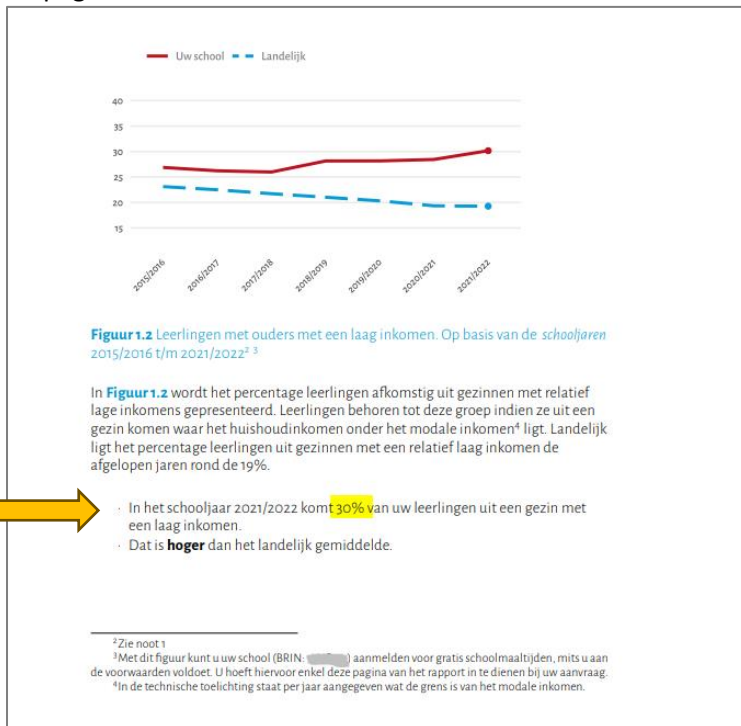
Uw school Landelijk

40
35
30
25
20
15

2015/2016 2016/2017 2017/2018 2018/2019 2019/2020 2020/2021 2021/2022

**Figuur 1.2** Leerlingen met ouders met een laag inkomen. Op basis van de *schooljaren* 2015/2016 t/m 2021/2022² ³

In **Figuur 1.2** wordt het percentage leerlingen afkomstig uit gezinnen met relatief lage inkomens gepresenteerd. Leerlingen behoren tot deze groep indien ze uit een gezin komen waar het huishoudinkomen onder het modale inkomen⁴ ligt. Landelijk ligt het percentage leerlingen uit gezinnen met een relatief laag inkomen de afgelopen jaren rond de 19%.

· In het schooljaar 2021/2022 komt 30% van uw leerlingen uit een gezin met een laag inkomen.
· Dat is **hoger** dan het landelijk gemiddelde.

²Zie noot 1
³Met dit figuur kunt u uw school (BRIN: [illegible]) aanmelden voor gratis schoolmaaltijden, mits u aan de voorwaarden voldoet. U hoeft hiervoor enkel deze pagina van het rapport in te dienen bij uw aanvraag.
⁴In de technische toelichting staat per jaar aangegeven wat de grens is van het modale inkomen.